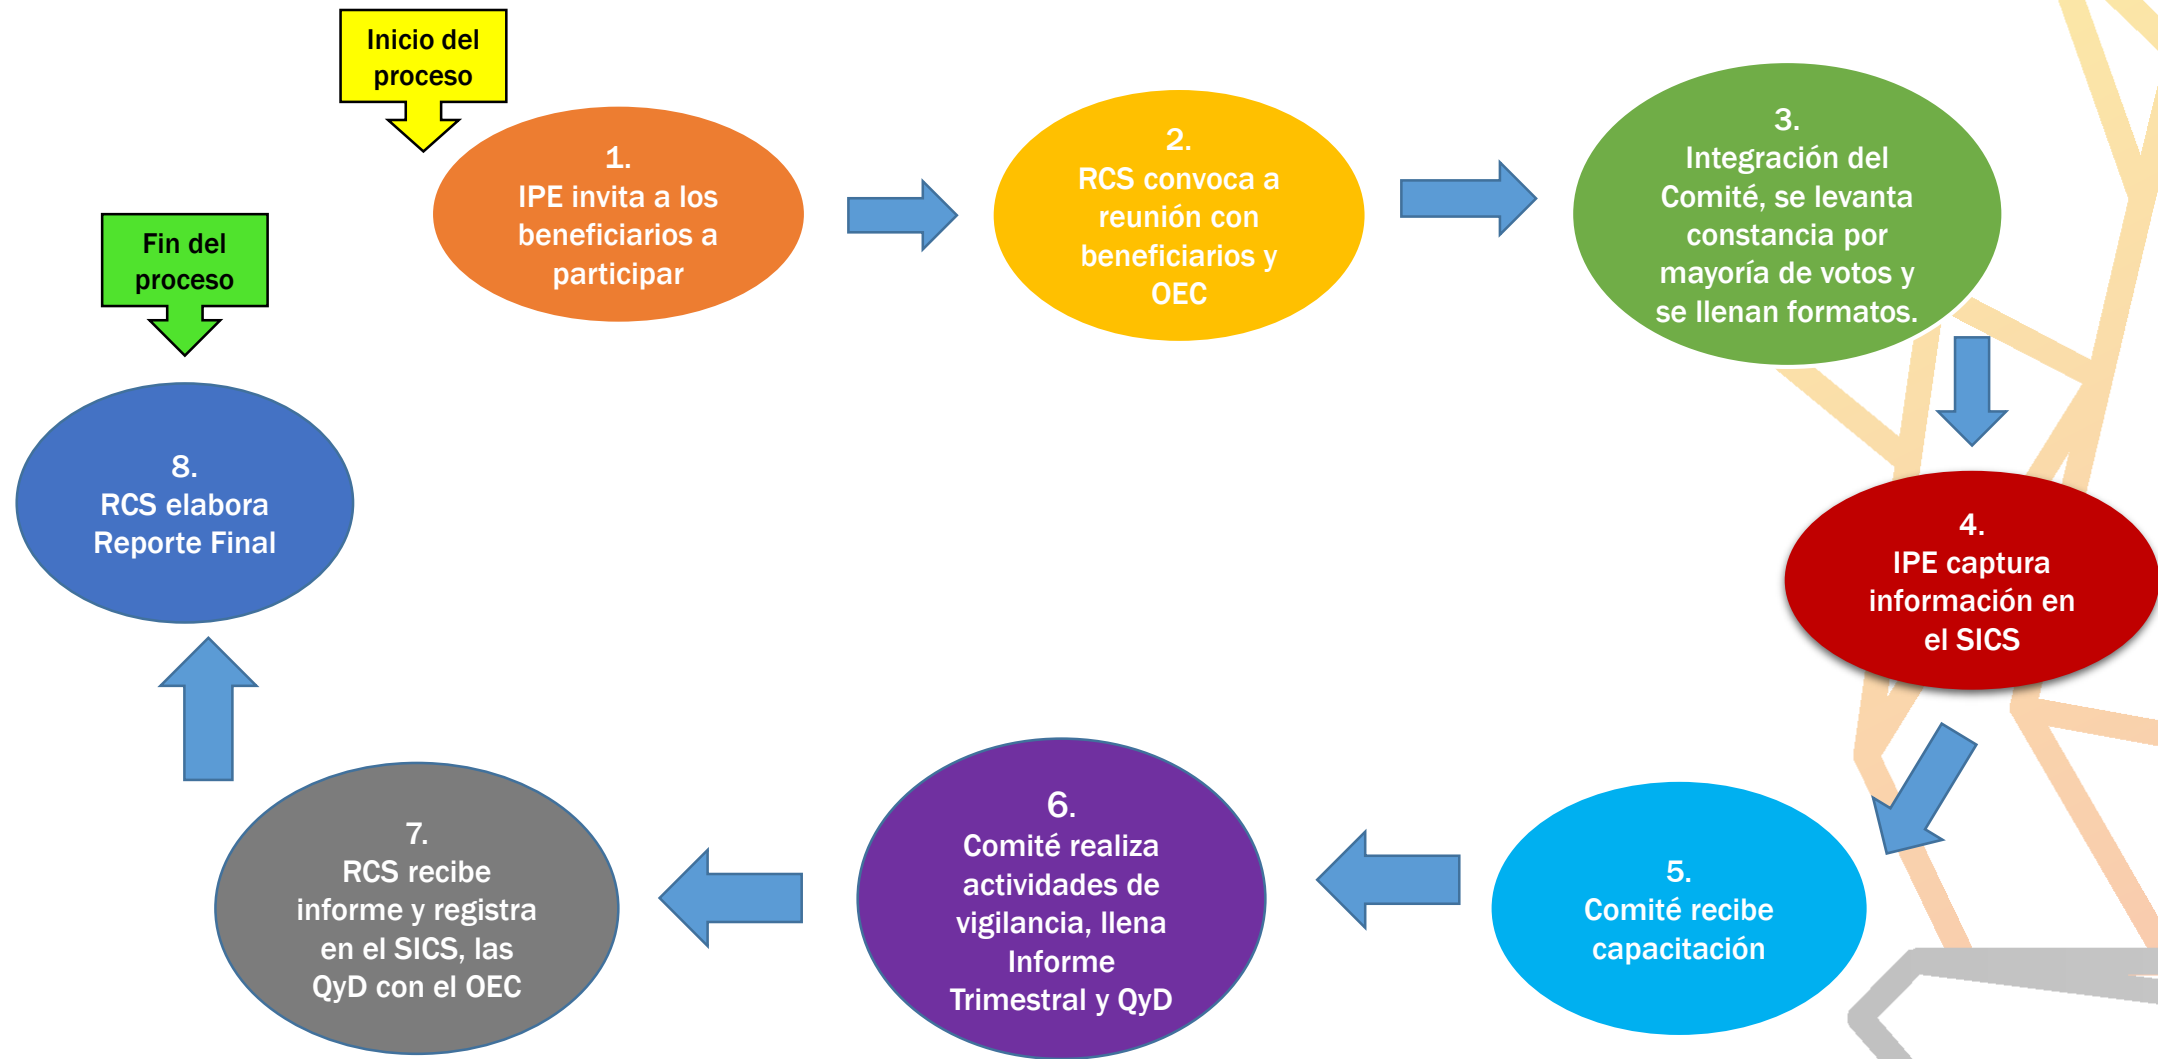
Inicio del proceso

1.
IPE invita a los beneficiarios a participar

2.
RCS convoca a reunión con beneficiarios y OEC

3.
Integración del Comité, se levanta constancia por mayoría de votos y se llenan formatos.

4.
IPE captura información en el SICS

5.
Comité recibe capacitación

6.
Comité realiza actividades de vigilancia, llena Informe Trimestral y QyD

7.
RCS recibe informe y registra en el SICS, las QyD con el OEC

8.
RCS elabora Reporte Final

Fin del proceso